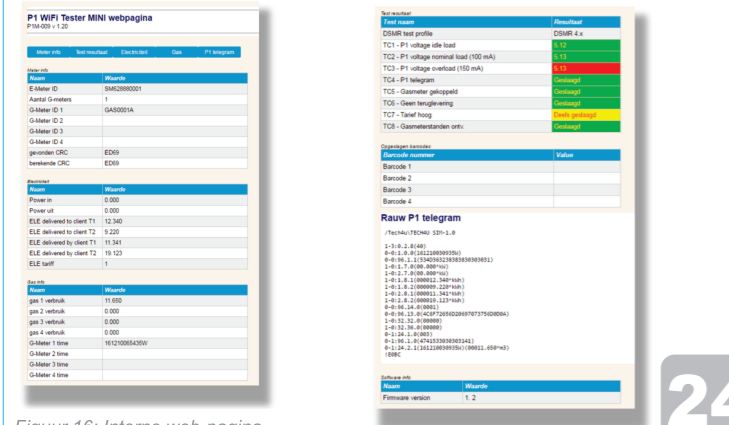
P1 WiFi Tester MINI webpagina
P1M-009 v 1.20

Meter info | Test resultaat | Electricited | Gas | P1 telegram

Meter info

| Naam | Waarde |
|---|---|
| E-Meter ID | SM626880001 |
| Aantal G-meters | 1 |
| G-Meter ID 1 | GAS0001A |
| G-Meter ID 2 | |
| G-Meter ID 3 | |
| G-Meter ID 4 | |
| gevonden CRC | ED69 |
| berekende CRC | ED69 |

Electricited

| Naam | Waarde |
|---|---|
| Power in | 0.000 |
| Power uit | 0.000 |
| ELE delivered to client T1 | 12.340 |
| ELE delivered to client T2 | 9.220 |
| ELE delivered by client T1 | 11.341 |
| ELE delivered by client T2 | 19.123 |
| ELE tariff | 1 |

Gas info

| Naam | Waarde |
|---|---|
| gas 1 verbruik | 11.650 |
| gas 2 verbruik | 0.000 |
| gas 3 verbruik | 0.000 |
| gas 4 verbruik | 0.000 |
| G-Meter 1 time | 161210065435W |
| G-Meter 2 time | |
| G-Meter 3 time | |
| G-Meter 4 time | |

Figuur 16: Interne web pagina

Test resultaat

| Test naam | Resultaat |
|---|---|
| DSMR test profile | DSMR 4.x |
| TC1 - P1 voltage idle load | 5.12 |
| TC2 - P1 voltage nominal load (100 mA) | 5.13 |
| TC3 - P1 voltage overload (150 mA) | 5.13 |
| TC4 - P1 telegram | Geslaagd |
| TC5 - Gasmeter gekoppeld | Geslaagd |
| TC6 - Geen teruglevering | Geslaagd |
| TC7 - Tarief hoog | Deels geslaagd |
| TC8 - Gasmeterstanden ontv. | Geslaagd |

Opgeslagen barcodes

| Barcode nummer | Value |
|---|---|
| Barcode 1 | |
| Barcode 2 | |
| Barcode 3 | |
| Barcode 4 | |

Rauw P1 telegram

/Tech4u\TECHAU SIM-1.0

1-3:0.2.8(40)
0-0:1.0.0(161210065035W)
0-0:96.1.1(5340363238383030303031)
1-0:1.7.0(00.000*kW)
1-0:2.7.0(00.000*kW)
1-0:1.8.1(000012.340*kWh)
1-0:1.8.2(000009.220*kWh)
1-0:2.8.1(000011.341*kWh)
1-0:2.8.2(000019.123*kWh)
0-0:96.14.0(0001)
0-0:96.13.0(4C6F72656D20697073756D0D0A)
1-0:32.32.0(00000)
1-0:32.36.0(00000)
0-1:24.1.0(003)
0-1:96.1.0(4741533030303141)
0-1:24.2.1(161210065035W)(00011.650*m3)
!ED69

Software info

| Naam | Waarde |
|---|---|
| Firmware version | 1. 2 |

24